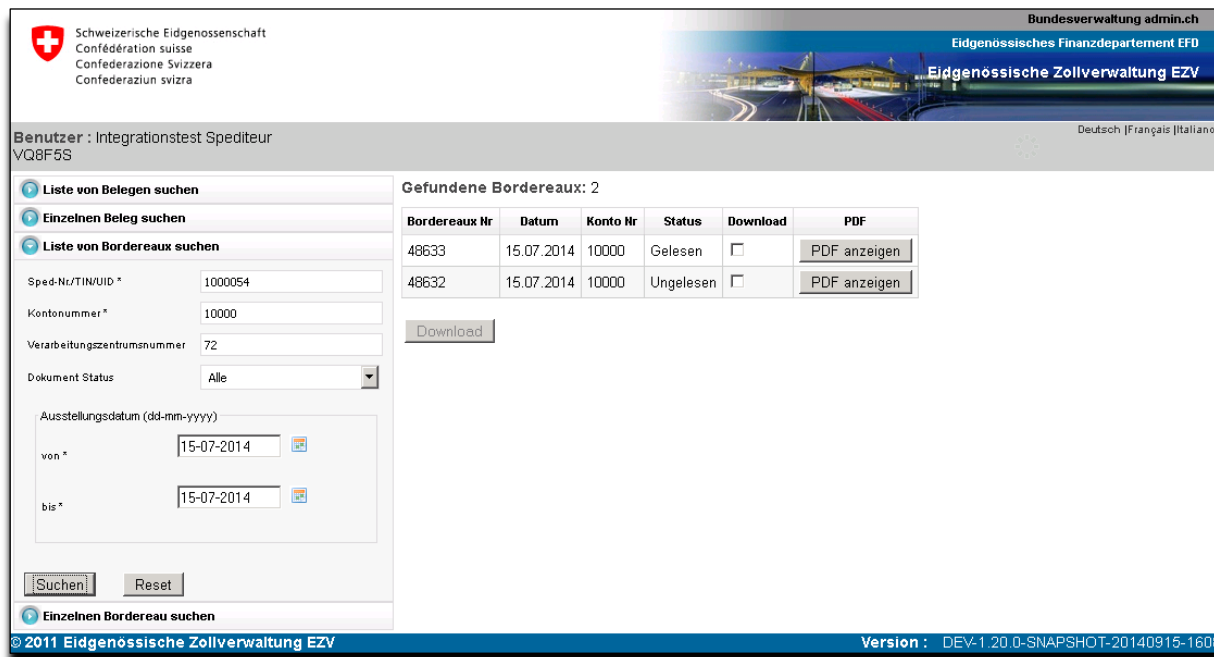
Schweizerische Eidgenossenschaft
Confédération suisse
Confederazione Svizzera
Confederaziun svizra

Bundesverwaltung admin.ch
Eidgenössisches Finanzdepartement EFD
Eidgenössische Zollverwaltung EZV

Benutzer : Integrationstest Spediteur
VQ8F5S

Deutsch |Français |Italiano

Liste von Belegen suchen
Einzelnen Beleg suchen
Liste von Bordereaux suchen

Sped-Nr./TIN/UID * 1000054
Kontonummer * 10000
Verarbeitungszentrumsnummer 72
Dokument Status Alle

Ausstellungsdatum (dd-mm-yyyy)
von * 15-07-2014
bis * 15-07-2014

Suchen Reset

Einzelnen Bordereau suchen

Gefundene Bordereaux: 2

| Bordereaux Nr | Datum | Konto Nr | Status | Download | PDF |
|---|---|---|---|---|---|
| 48633 | 15.07.2014 | 10000 | Gelesen | ☐ | PDF anzeigen |
| 48632 | 15.07.2014 | 10000 | Ungelesen | ☐ | PDF anzeigen |

Download

© 2011 Eidgenössische Zollverwaltung EZV
Version : DEV-1.20.0-SNAPSHOT-20140915-160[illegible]